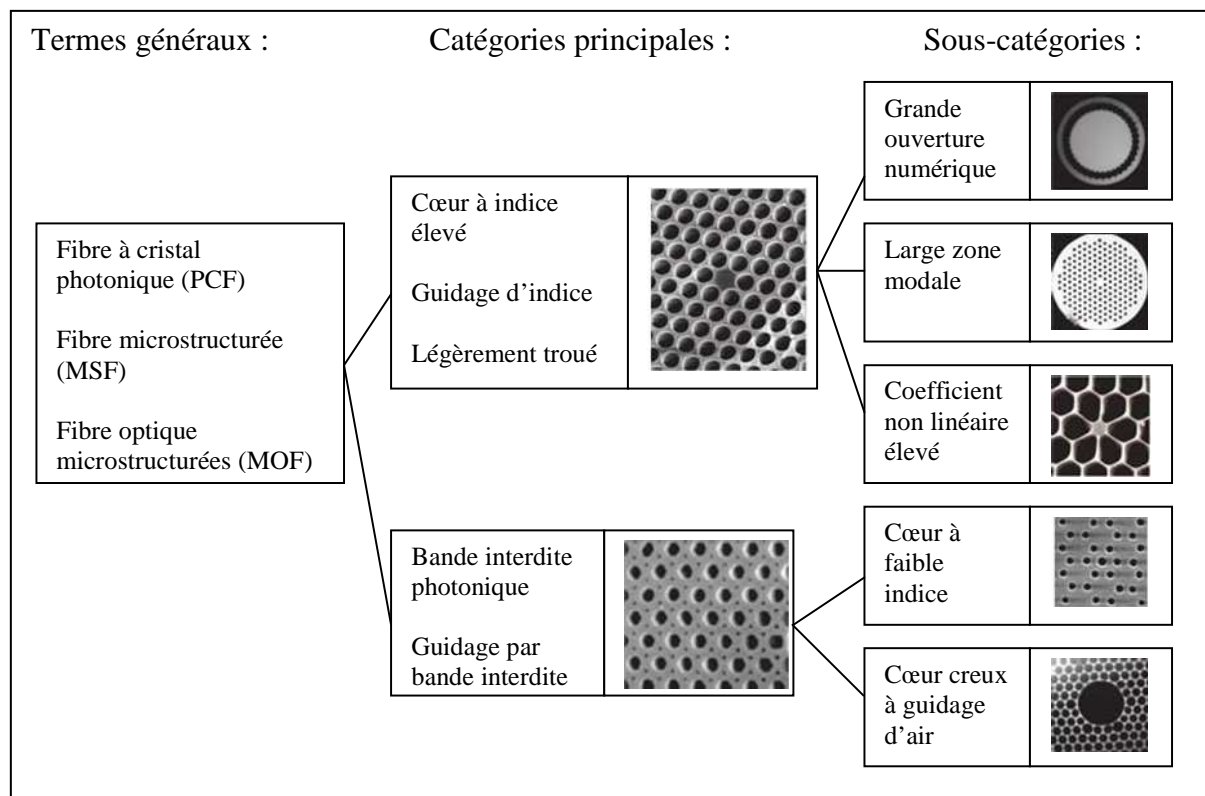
Termes généraux :

Catégories principales :

Sous-catégories :

Fibre à cristal photonique (PCF)

Fibre microstructurée (MSF)

Fibre optique microstructurées (MOF)

Cœur à indice élevé

Guidage d'indice

Légèrement troué

Bande interdite photonique

Guidage par bande interdite

Grande ouverture numérique

Large zone modale

Coefficient non linéaire élevé

Cœur à faible indice

Cœur creux à guidage d'air